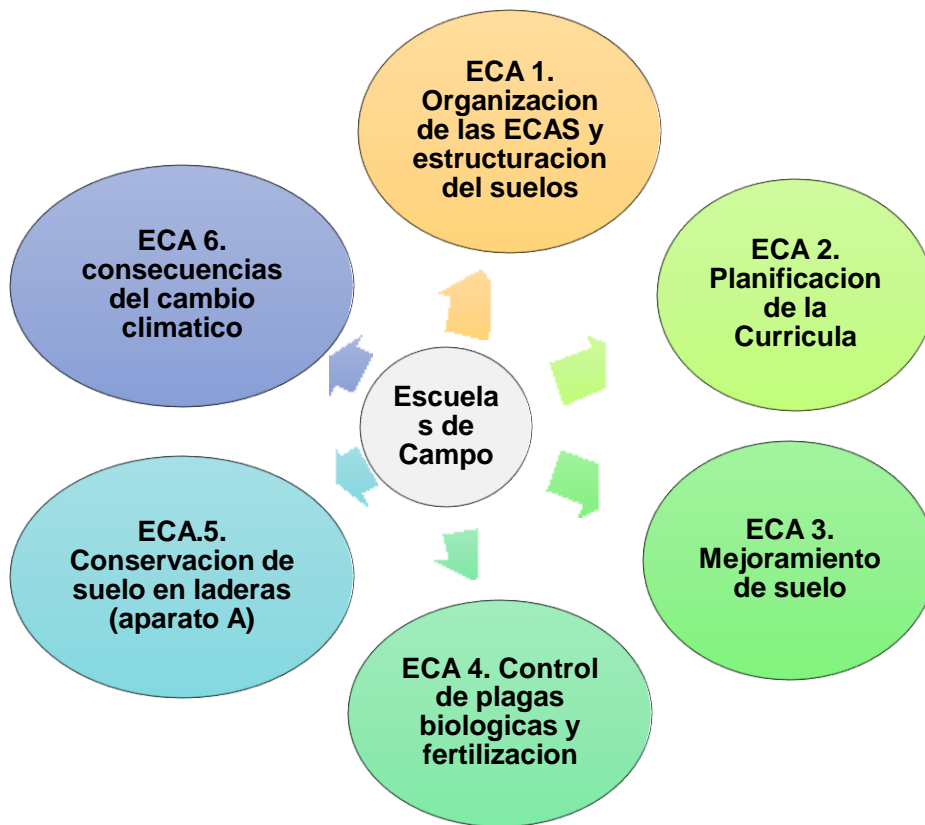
Escuelas de Campo

ECA 1. Organizacion de las ECAS y estructuracion del suelos

ECA 2. Planificacion de la Curricula

ECA 3. Mejoramiento de suelo

ECA 4. Control de plagas biologicas y fertilizacion

ECA.5. Conservacion de suelo en laderas (aparato A)

ECA 6. consecuencias del cambio climatico